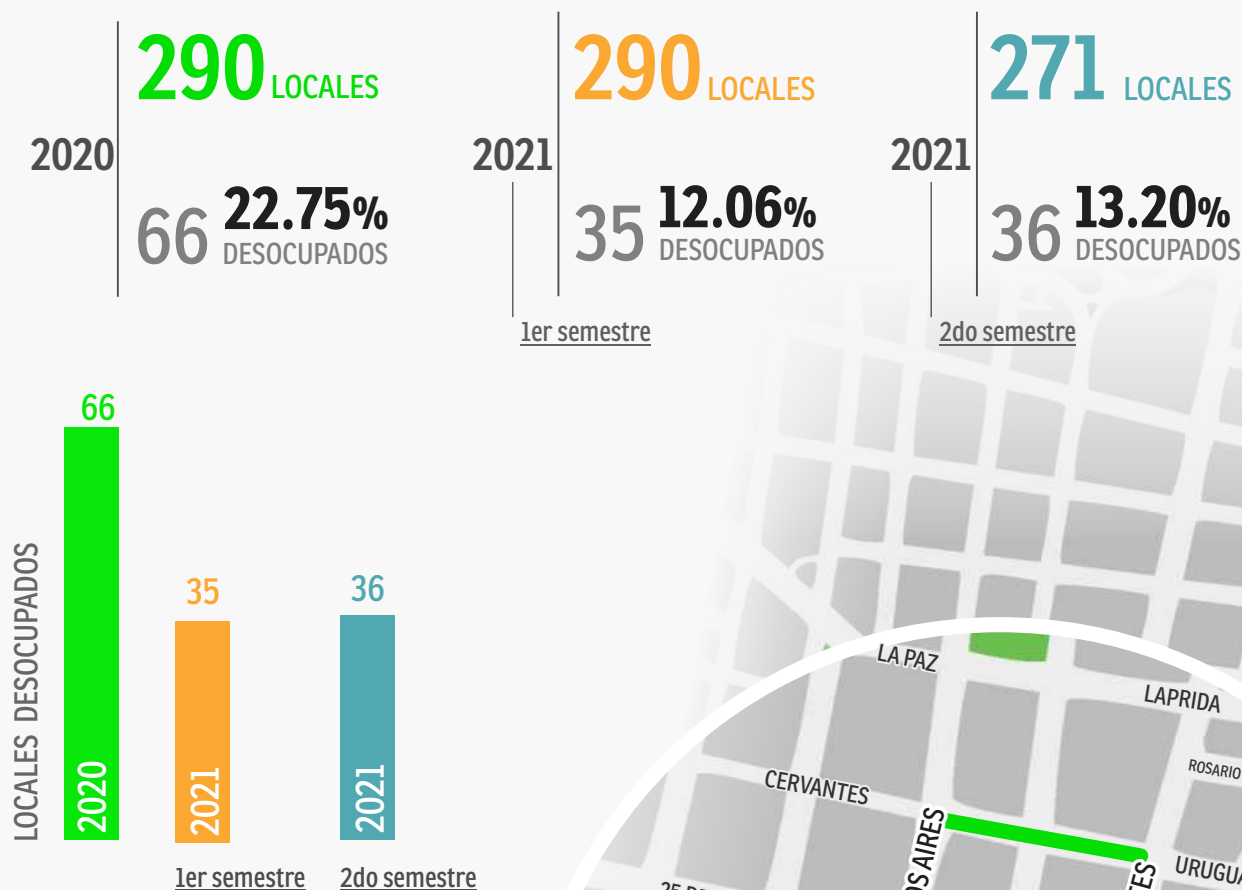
2020 290 LOCALES

66 22.75% DESOCUPADOS

2021 290 LOCALES

35 12.06% DESOCUPADOS

1er semestre

2021 271 LOCALES

36 13.20% DESOCUPADOS

2do semestre

LOCALES DESOCUPADOS

66

2020

35

2021

1er semestre

36

2021

2do semestre

LA PAZ

LAPRIDA

ROSARIO

CERVANTES

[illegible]OS AIRES

URUGUA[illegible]

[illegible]TES

25 DE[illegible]